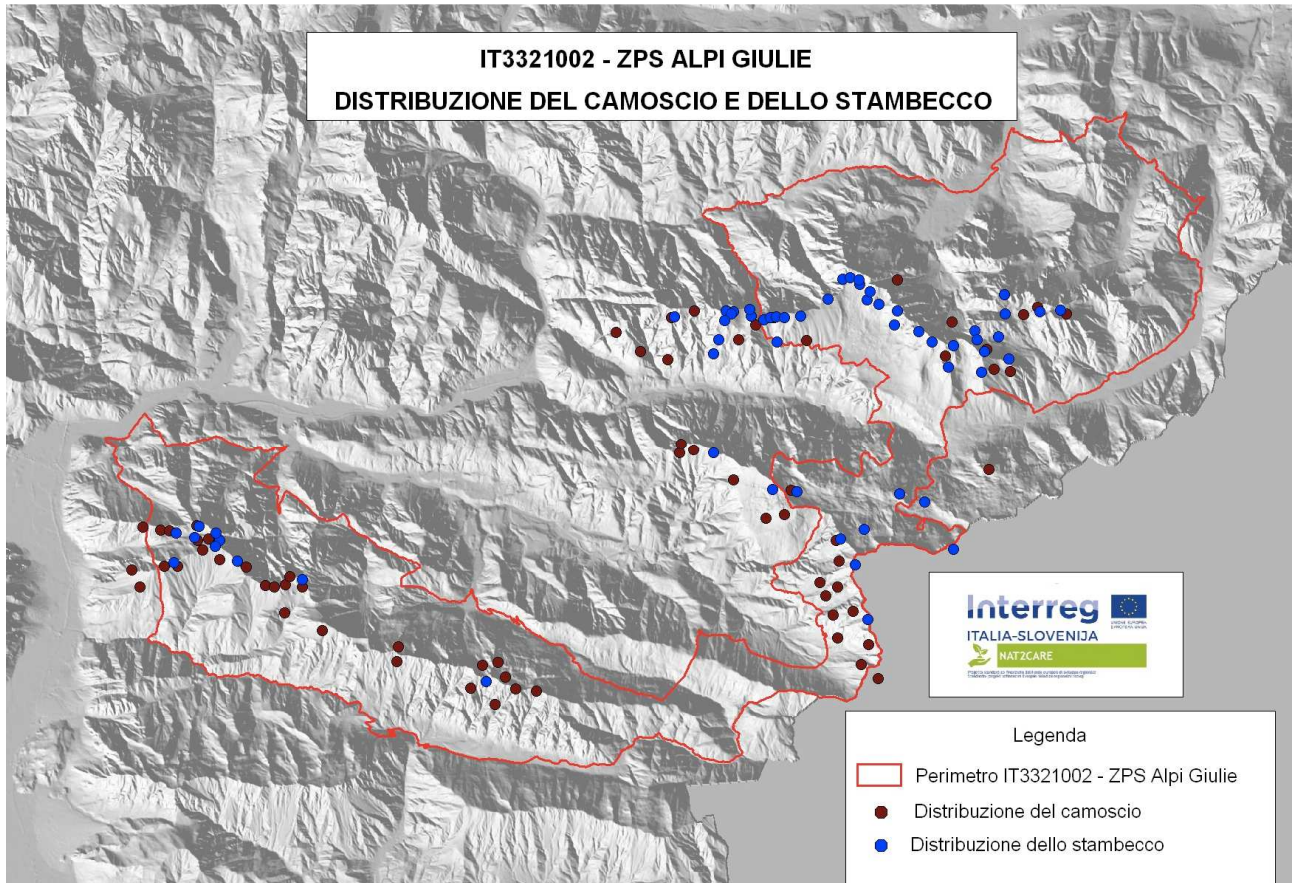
IT3321002 - ZPS ALPI GIULIE
DISTRIBUZIONE DEL CAMOSCIO E DELLO STAMBECCO

Interreg
UNIONE EUROPEA
ITALIA-SLOVENIJA
NAT2CARE
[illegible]

Legenda
Perimetro IT3321002 - ZPS Alpi Giulie
Distribuzione del camoscio
Distribuzione dello stambecco